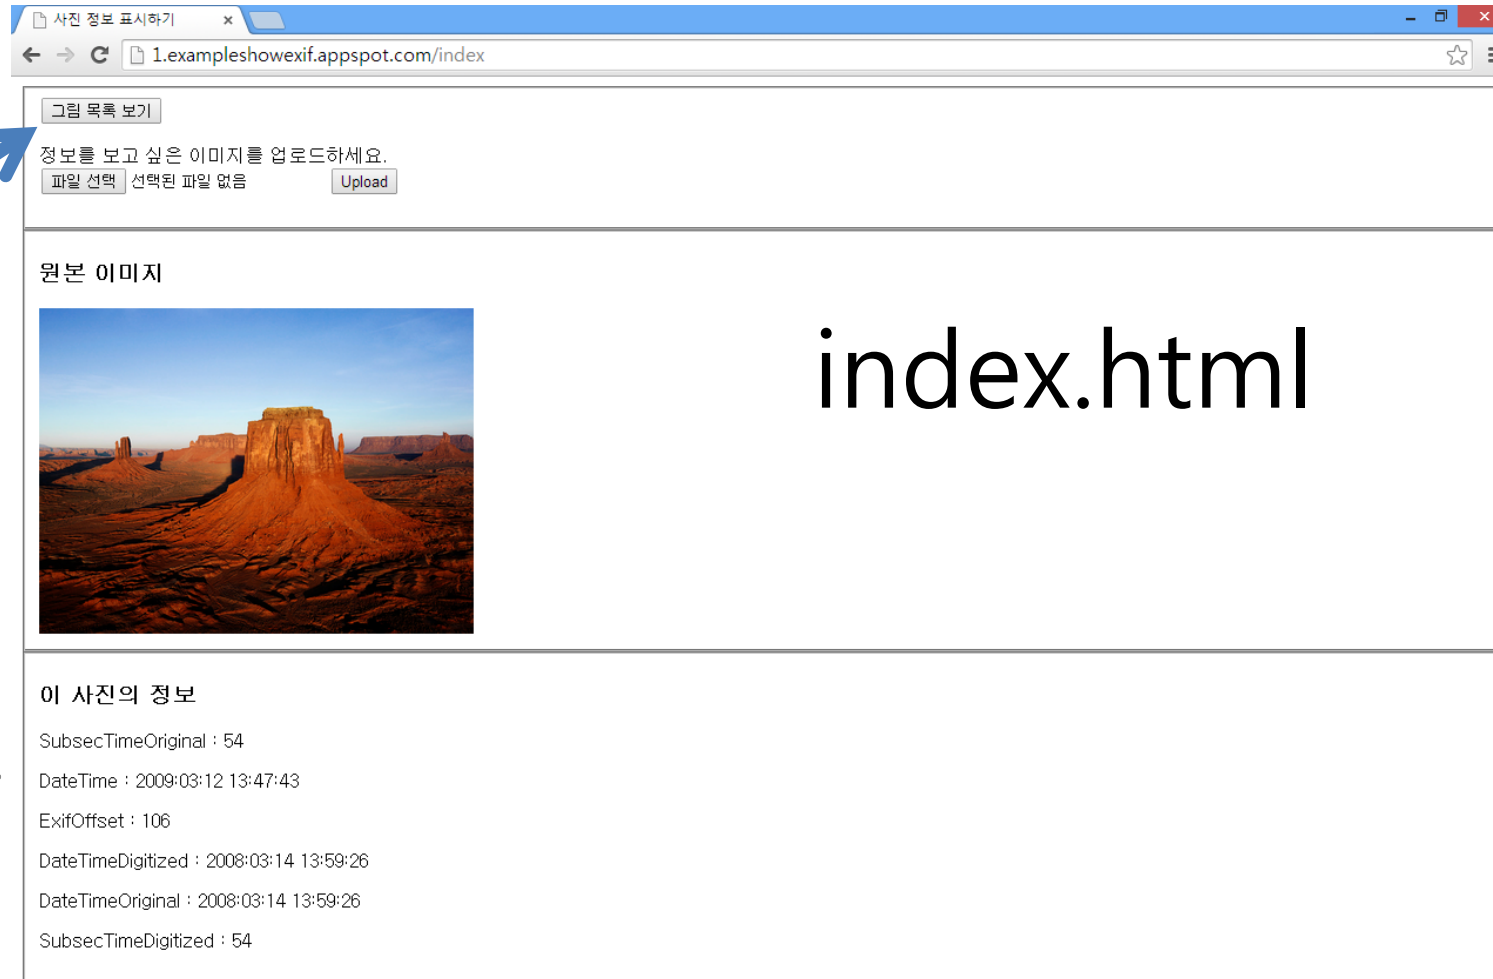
사진 정보 표시하기 ×

1.exampleshowexif.appspot.com/index

그림 목록 보기

정보를 보고 싶은 이미지를 업로드하세요.

파일 선택 선택된 파일 없음 Upload

원본 이미지

index.html

이 사진의 정보

SubsecTimeOriginal : 54

DateTime : 2009:03:12 13:47:43

ExifOffset : 106

DateTimeDigitized : 2008:03:14 13:59:26

DateTimeOriginal : 2008:03:14 13:59:26

SubsecTimeDigitized : 54